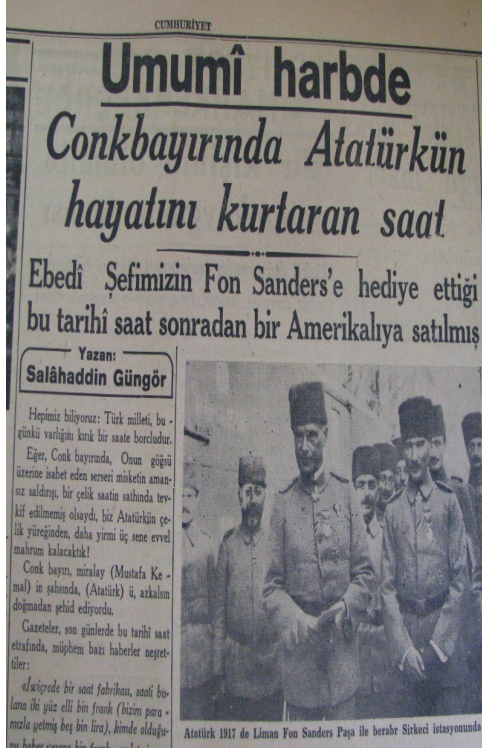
CUMHURİYET

Umumî harbde

Conkbayırında Atatürkün hayatını kurtaran saat

Ebedî Şefimizin Fon Sanders'e hediye ettiği bu tarihî saat sonradan bir Amerikalıya satılmış

Yazan:
Salâhaddin Güngör

Hepimiz biliyoruz: Türk milleti, bugünkü varlığını kırık bir saate borçludur.

Eğer, Conk bayırında, Onun göğsü üzerine isabet eden serseri misketin amansız saldırışı, bir çelik saatin sathında tevkif edilmemiş olsaydı, biz Atatürkün çelik yüreğinden, daha yirmi üç sene evvel mahrum kalacaktık!

Conk bayırı, miralay (Mustafa Kemal) in şahsında, (Atatürk) ü, azalsın doğmadan şehid ediyordu.

Gazeteler, son günlerde bu tarihî saat etrafında, müphem bazı haberler neşrettiler:

«İsviçrede bir saat fabrikası, saati bulana iki yüz elli bin frank (bizim paramızla yetmiş beş bin lira), kimde olduğu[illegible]

Atatürk 1917 de Liman Fon Sanders Paşa ile beraber Sirkeci istasyonunda